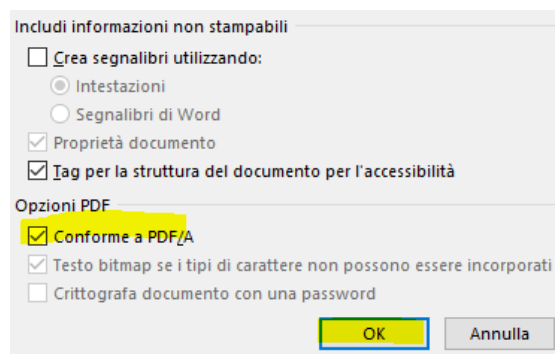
Includi informazioni non stampabili

Crea segnalibri utilizzando:

Intestazioni

Segnalibri di Word

Proprietà documento

Tag per la struttura del documento per l'accessibilità

Opzioni PDF

Conforme a PDF/A

Testo bitmap se i tipi di carattere non possono essere incorporati

Crittografa documento con una password

OK

Annulla